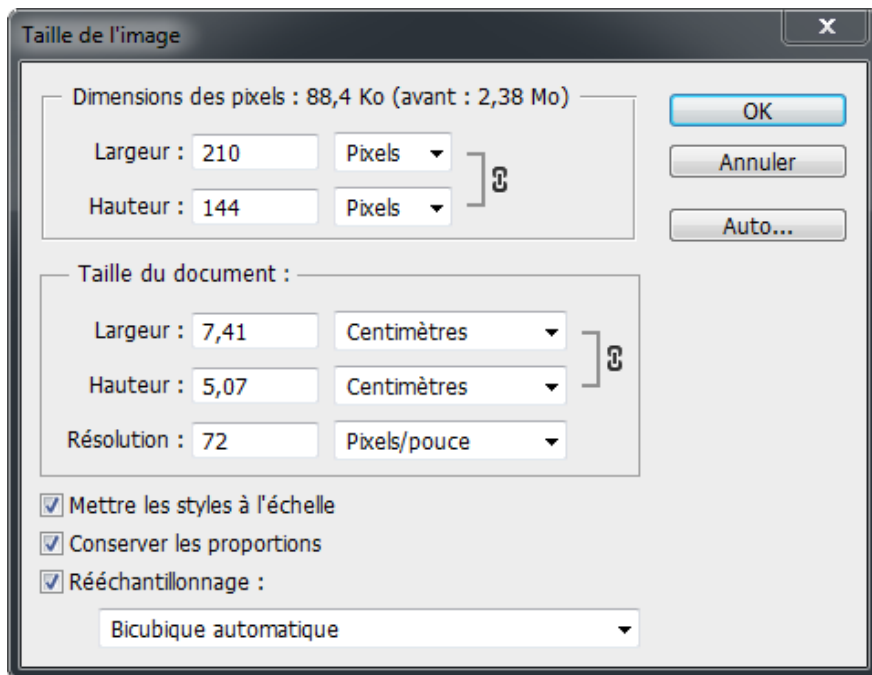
Taille de l'image

Dimensions des pixels : 88,4 Ko (avant : 2,38 Mo)

Largeur : 210 Pixels

Hauteur : 144 Pixels

OK

Annuler

Auto...

Taille du document :

Largeur : 7,41 Centimètres

Hauteur : 5,07 Centimètres

Résolution : 72 Pixels/pouce

Mettre les styles à l'échelle

Conserver les proportions

Rééchantillonnage :

Bicubique automatique